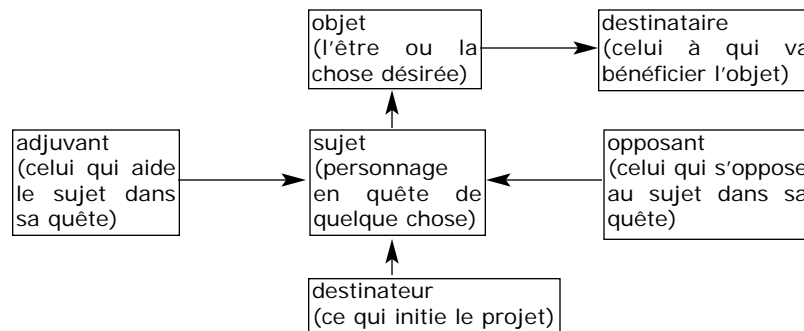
objet
(l'être ou la chose désirée)

destinataire
(celui à qui va bénéficier l'objet)

adjuvant
(celui qui aide le sujet dans sa quête)

sujet
(personnage en quête de quelque chose)

opposant
(celui qui s'oppose au sujet dans sa quête)

destinateur
(ce qui initie le projet)